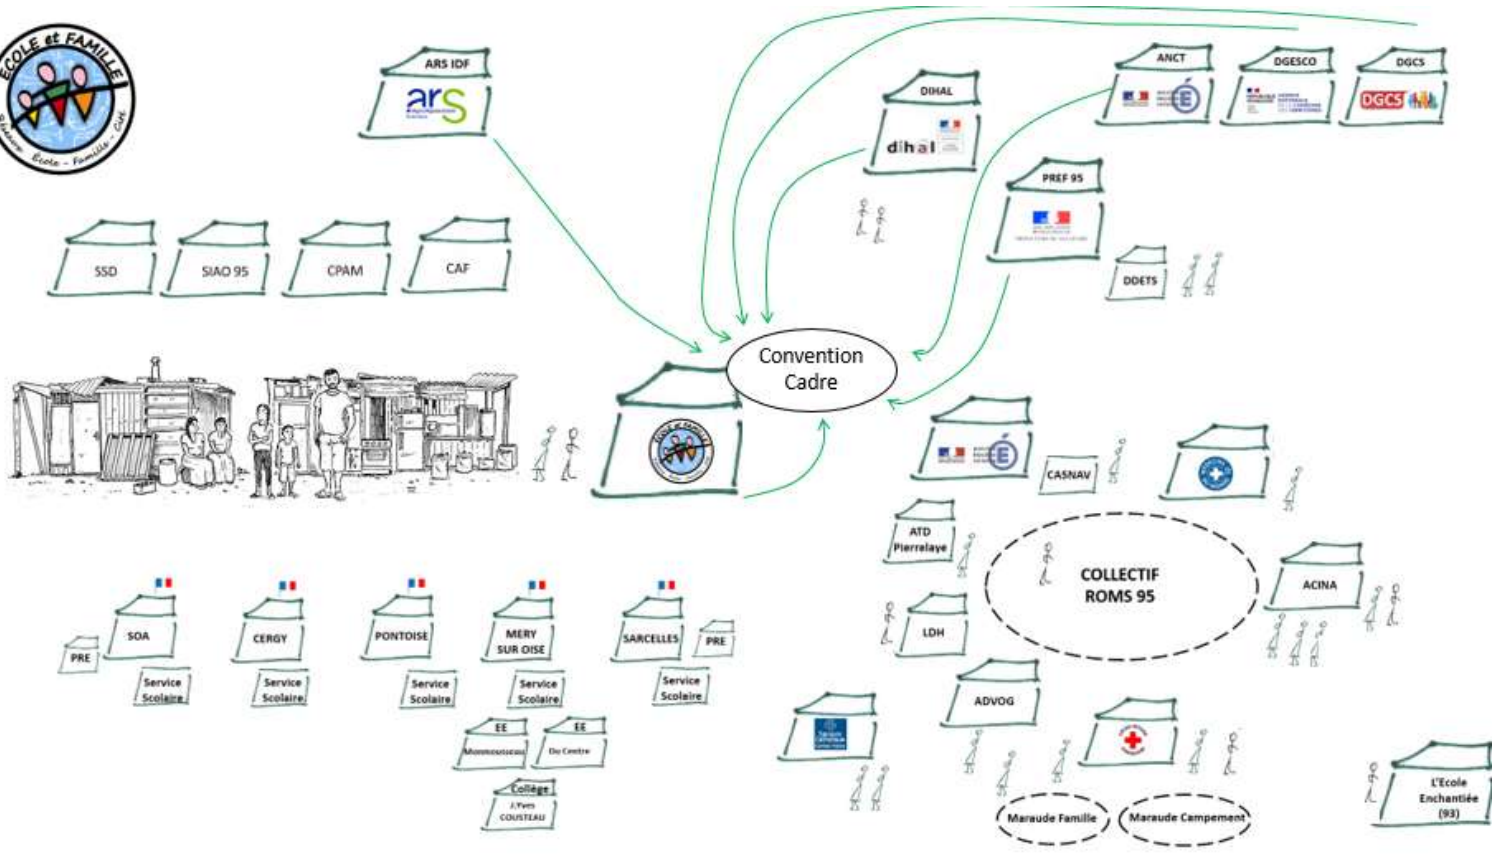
ECOLE et FAMILLE
Solidarité - Ecole - Famille - Cité

ARS IDF
ars

DIHAL
dihal

ANCT

DGESCO

DGCS
DGCS

PREF 95

SSD

SIAO 95

CPAM

CAF

DDETS

Convention Cadre

CASNAV

ATD Pierrelaye

COLLECTIF ROMS 95

ACINA

LDH

ADVOG

Maraude Famille

Maraude Campement

L'Ecole Enchantiée (93)

PRE

SOA

Service Scolaire

CERGY

Service Scolaire

PONTOISE

Service Scolaire

MERY SUR OISE

Service Scolaire

EE
Montmorency

EE
Du Centre

Collège
J.Yves COUSTEAU

SARCELLES

PRE

Service Scolaire